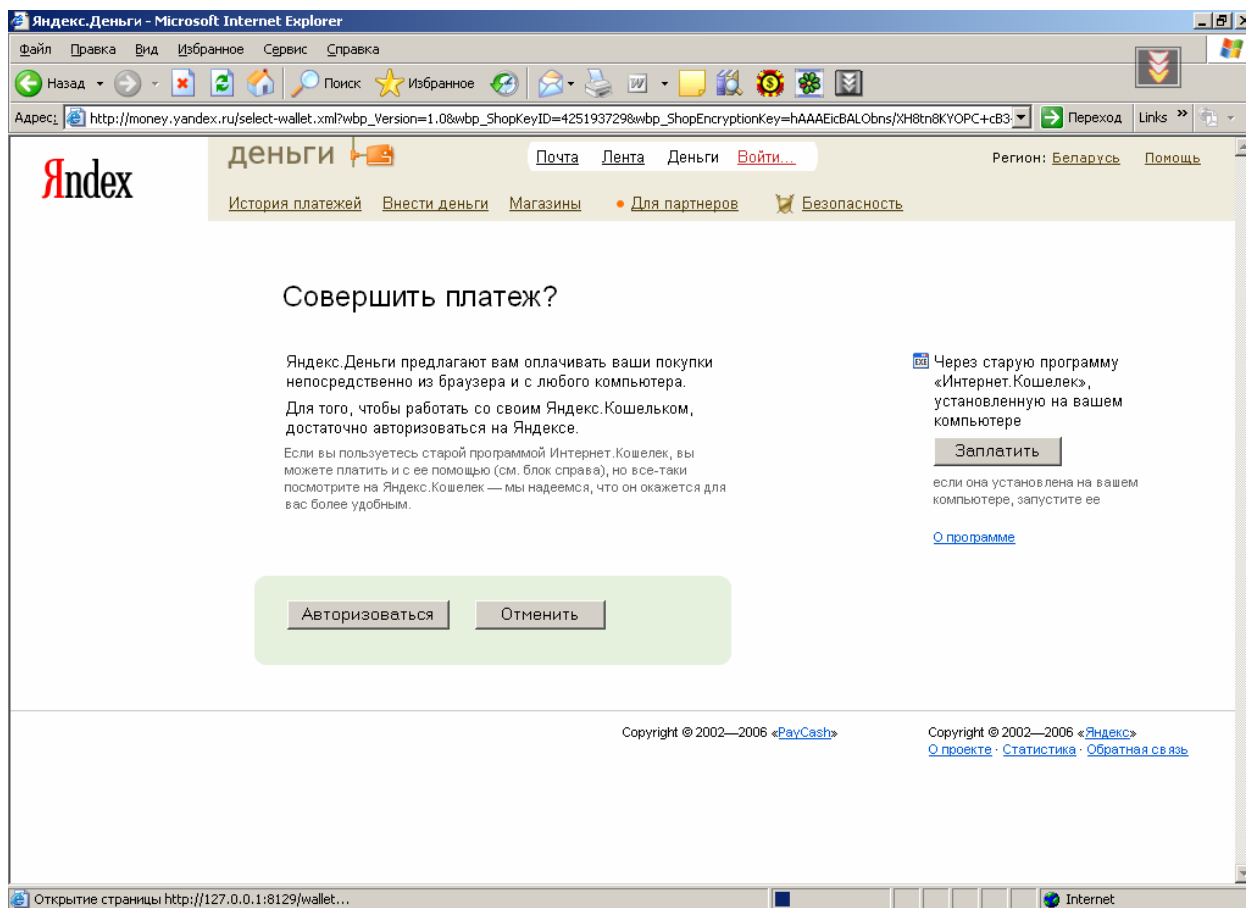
Яндекс.Деньги - Microsoft Internet Explorer

Файл Правка Вид Избранное Сервис Справка

Назад Поиск Избранное

Адрес: http://money.yandex.ru/select-wallet.xml?wbp_Version=1.0&wbp_ShopKeyID=4251937298&wbp_ShopEncryptionKey=hAAAEicBALObns/XH8tn8KYOPC+cB3 Переход Links »

Яndex

деньги

Почта Лента Деньги Войти...

Регион: Беларусь Помощь

История платежей Внести деньги Магазины • Для партнеров Безопасность

Совершить платеж?

Яндекс.Деньги предлагают вам оплачивать ваши покупки непосредственно из браузера и с любого компьютера.

Для того, чтобы работать со своим Яндекс.Кошельком, достаточно авторизоваться на Яндексе.

Если вы пользуетесь старой программой Интернет.Кошелек, вы можете платить и с ее помощью (см. блок справа), но все-таки посмотрите на Яндекс.Кошелек — мы надеемся, что он окажется для вас более удобным.

Авторизоваться Отменить

Через старую программу «Интернет.Кошелек», установленную на вашем компьютере

Заплатить

если она установлена на вашем компьютере, запустите ее

О программе

Copyright © 2002—2006 «PayCash»

Copyright © 2002—2006 «Яндекс»
О проекте · Статистика · Обратная связь

Открытие страницы http://127.0.0.1:8129/wallet...

Internet